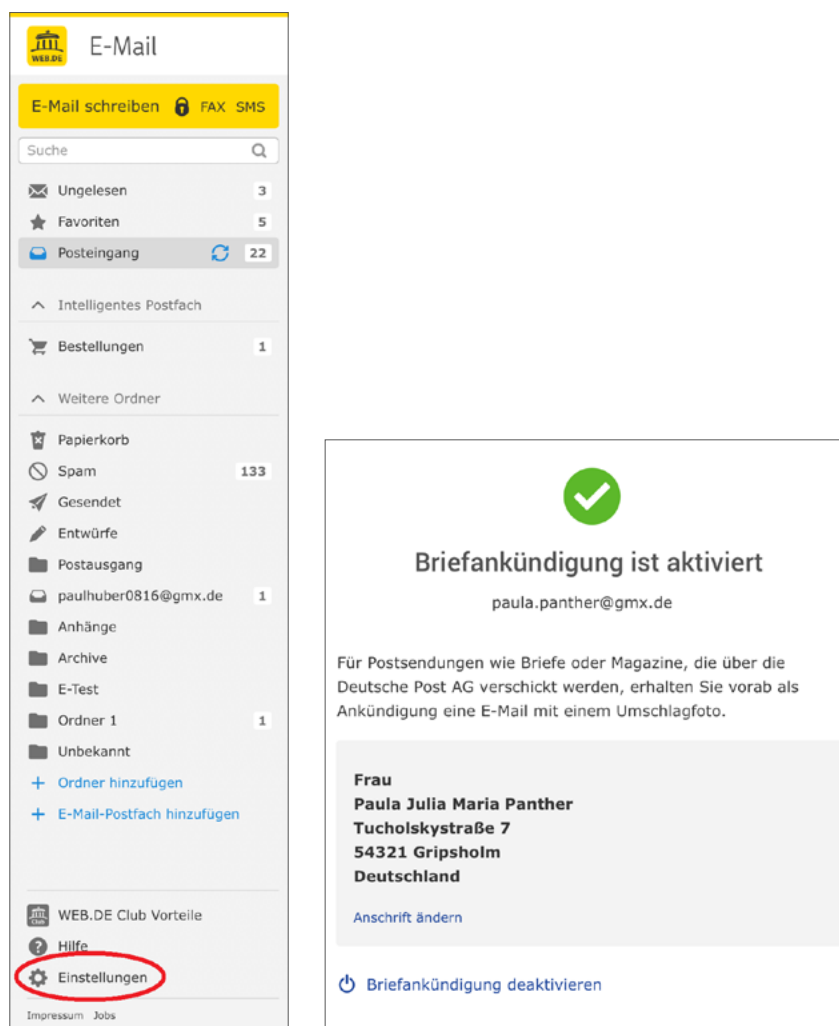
WEB.DE E-Mail

E-Mail schreiben FAX SMS

Suche

Ungelesen 3
Favoriten 5
Posteingang 22

Intelligentes Postfach

Bestellungen 1

Weitere Ordner

Papierkorb
Spam 133
Gesendet
Entwürfe
Postausgang
paulhuber0816@gmx.de 1
Anhänge
Archive
E-Test
Ordner 1 1
Unbekannt
+ Ordner hinzufügen
+ E-Mail-Postfach hinzufügen

WEB.DE Club Vorteile
Hilfe
Einstellungen

Impressum Jobs

Briefankündigung ist aktiviert

paula.panther@gmx.de

Für Postsendungen wie Briefe oder Magazine, die über die Deutsche Post AG verschickt werden, erhalten Sie vorab als Ankündigung eine E-Mail mit einem Umschlagfoto.

Frau
Paula Julia Maria Panther
Tucholskystraße 7
54321 Gripsholm
Deutschland

Anschrift ändern

Briefankündigung deaktivieren